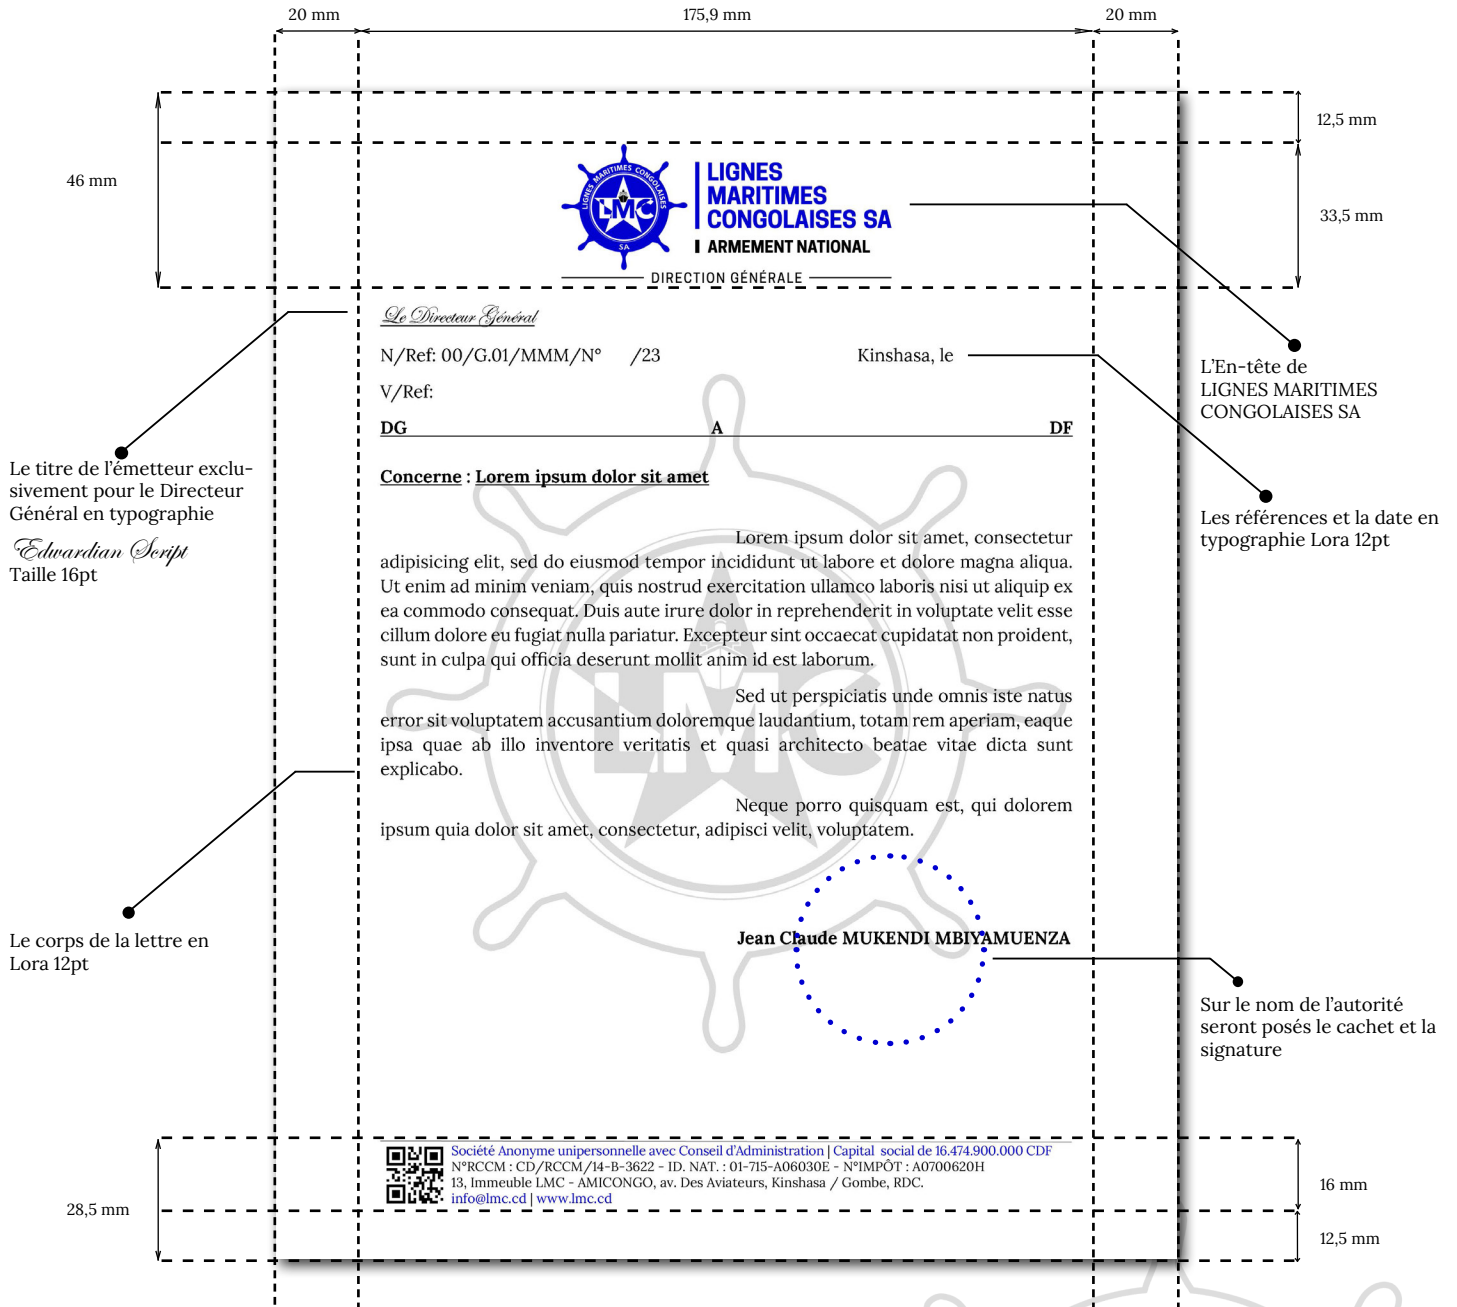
20 mm
175,9 mm
20 mm

12,5 mm

46 mm

33,5 mm

LIGNES MARITIMES CONGOLAISES SA
LMC
SA
LIGNES MARITIMES CONGOLAISES SA
ARMEMENT NATIONAL
DIRECTION GÉNÉRALE

Le Directeur Général

N/Ref: 00/G.01/MMM/N° /23 Kinshasa, le

V/Ref:

DG A DF

Concerne : Lorem ipsum dolor sit amet

Lorem ipsum dolor sit amet, consectetur adipisicing elit, sed do eiusmod tempor incididunt ut labore et dolore magna aliqua. Ut enim ad minim veniam, quis nostrud exercitation ullamco laboris nisi ut aliquip ex ea commodo consequat. Duis aute irure dolor in reprehenderit in voluptate velit esse cillum dolore eu fugiat nulla pariatur. Excepteur sint occaecat cupidatat non proident, sunt in culpa qui officia deserunt mollit anim id est laborum.

Sed ut perspiciatis unde omnis iste natus error sit voluptatem accusantium doloremque laudantium, totam rem aperiam, eaque ipsa quae ab illo inventore veritatis et quasi architecto beatae vitae dicta sunt explicabo.

Neque porro quisquam est, qui dolorem ipsum quia dolor sit amet, consectetur, adipisci velit, voluptatem.

Jean Claude MUKENDI MBIYAMUENZA

L'En-tête de LIGNES MARITIMES CONGOLAISES SA

Les références et la date en typographie Lora 12pt

Le titre de l'émetteur exclusivement pour le Directeur Général en typographie
Edwardian Script
Taille 16pt

Le corps de la lettre en Lora 12pt

Sur le nom de l'autorité seront posés le cachet et la signature

Société Anonyme unipersonnelle avec Conseil d'Administration | Capital social de 16.474.900.000 CDF
N°RCCM : CD/RCCM/14-B-3622 - ID. NAT. : 01-715-A06030E - N°IMPÔT : A0700620H
13, Immeuble LMC - AMICONGO, av. Des Aviateurs, Kinshasa / Gombe, RDC.
info@lmc.cd | www.lmc.cd

28,5 mm
16 mm
12,5 mm